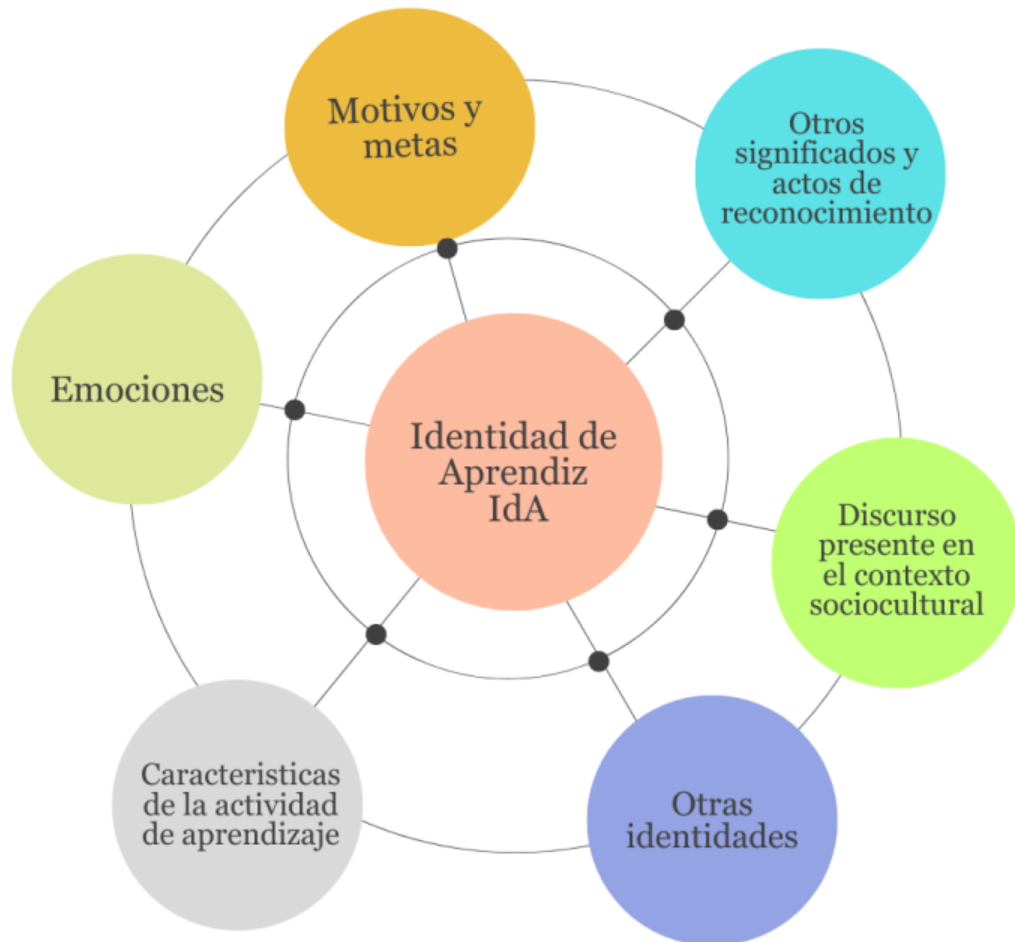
Motivos y metas

Otros significados y actos de reconocimiento

Emociones

Identidad de Aprendiz IdA

Discurso presente en el contexto sociocultural

Caracteristicas de la actividad de aprendizaje

Otras identidades